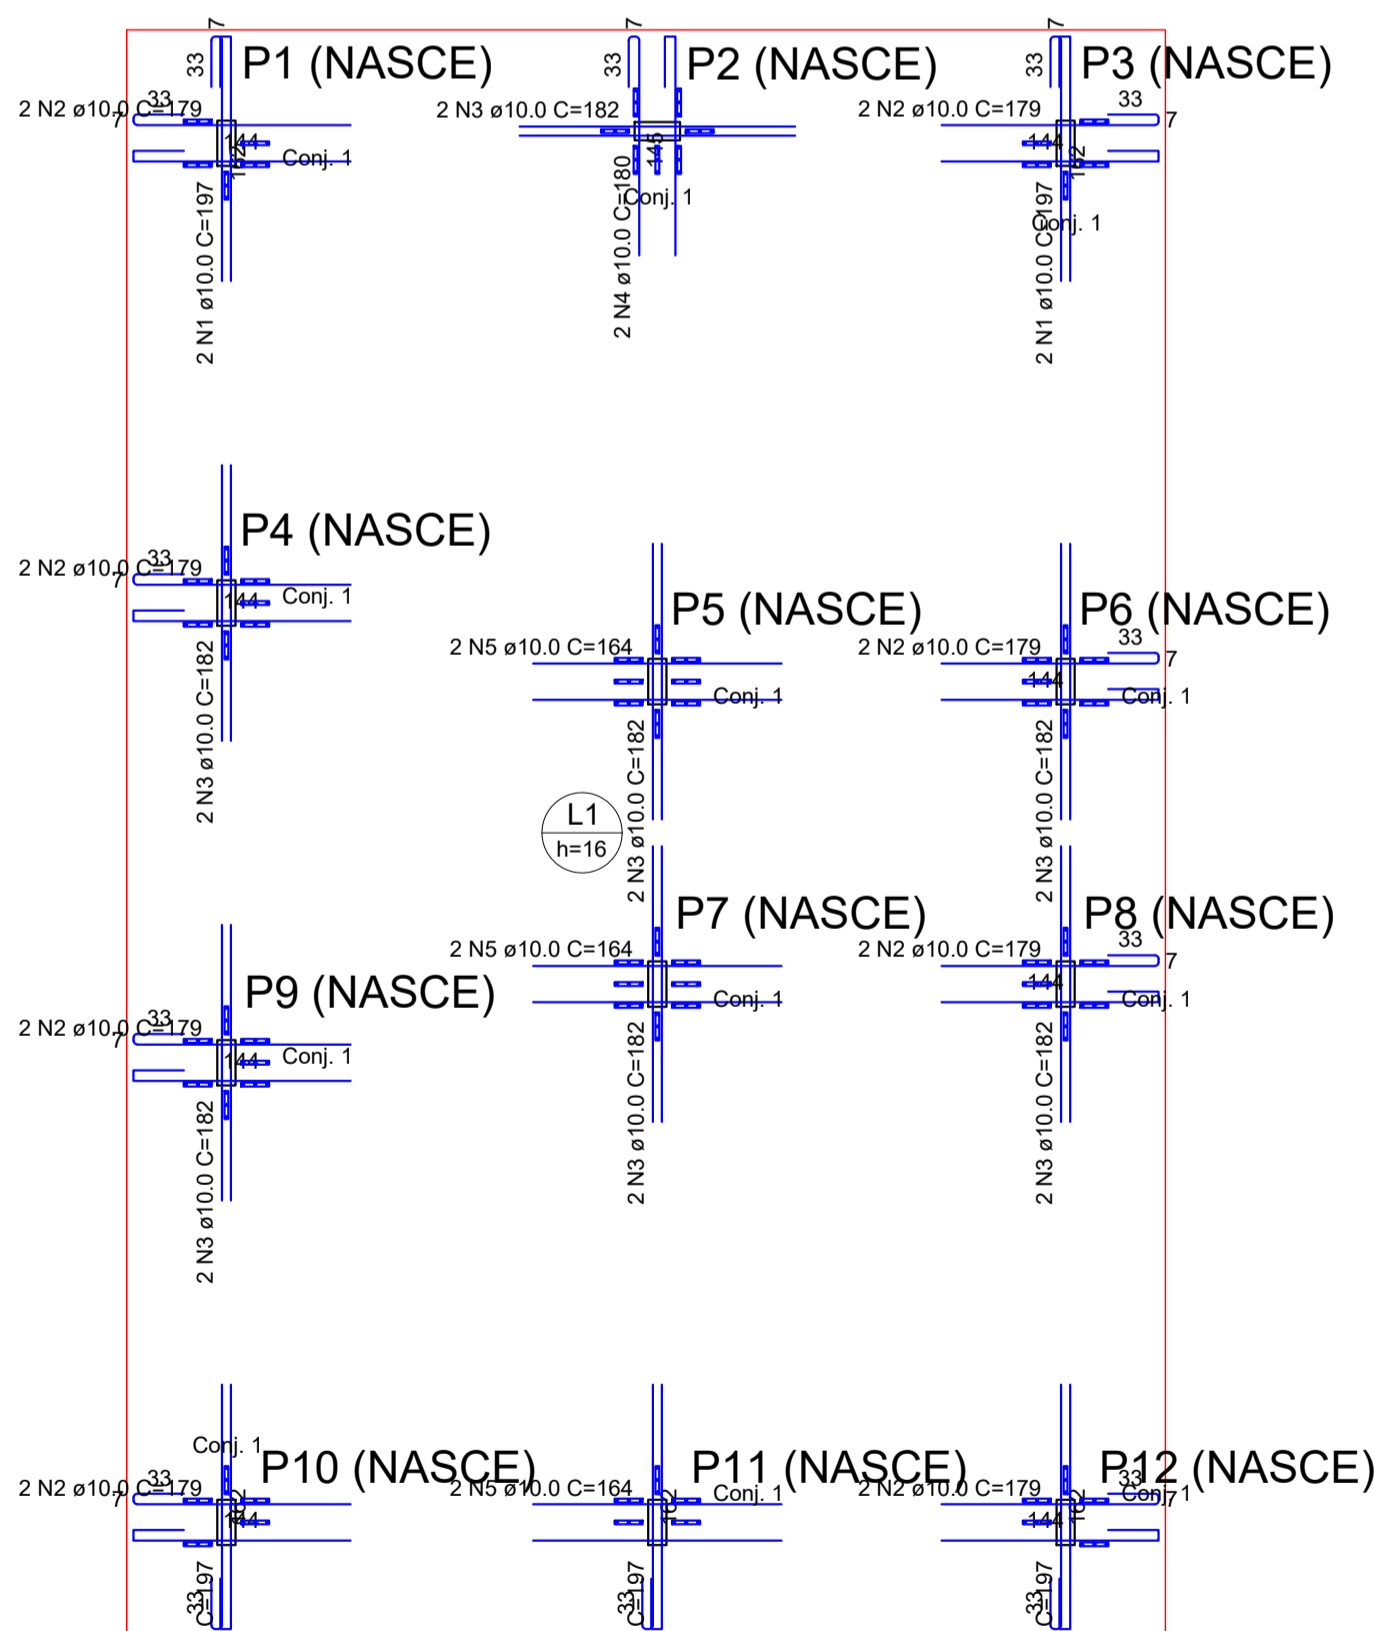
7
33
P1 (NASCE)
2 N2 ø10.0 C=179
33
7
144
Conj. 1
2 N1 ø10.0 C=197

7
33
P2 (NASCE)
2 N3 ø10.0 C=182
145
Conj. 1
2 N4 ø10.0 C=180

7
33
P3 (NASCE)
2 N2 ø10.0 C=179
33
7
144
142
Conj. 1
2 N1 ø10.0 C=197

P4 (NASCE)
2 N2 ø10.0 C=179
33
7
144
Conj. 1
2 N3 ø10.0 C=182

P5 (NASCE)
2 N5 ø10.0 C=164
Conj. 1
2 N3 ø10.0 C=182

P6 (NASCE)
2 N2 ø10.0 C=179
33
7
144
Conj. 1
2 N3 ø10.0 C=182

L1
h=16

P7 (NASCE)
2 N5 ø10.0 C=164
Conj. 1
2 N3 ø10.0 C=182

P8 (NASCE)
2 N2 ø10.0 C=179
33
7
144
Conj. 1
2 N3 ø10.0 C=182

P9 (NASCE)
2 N2 ø10.0 C=179
33
7
144
Conj. 1
2 N3 ø10.0 C=182

Conj. 1
P10 (NASCE)
2 N2 ø10.0 C=179
33
7
144
33
C=197

P11 (NASCE)
2 N5 ø10.0 C=164
Conj. 1
33
C=197

P12 (NASCE)
2 N2 ø10.0 C=179
33
Conj. 1
7
144
33
C=197